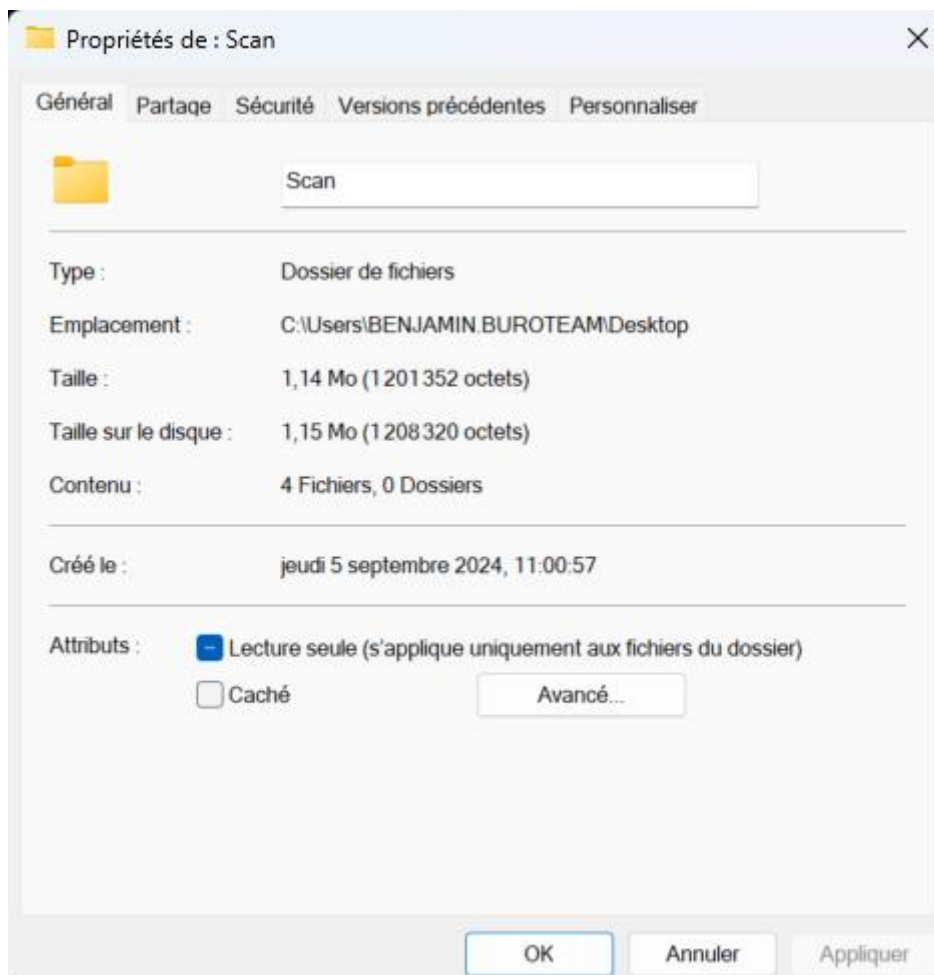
Propriétés de : Scan

×

Général Partage Sécurité Versions précédentes Personnaliser

Scan

Type : Dossier de fichiers

Emplacement : C:\Users\BENJAMIN.BUROTEAM\Desktop

Taille : 1,14 Mo (1 201 352 octets)

Taille sur le disque : 1,15 Mo (1 208 320 octets)

Contenu : 4 Fichiers, 0 Dossiers

Créé le : jeudi 5 septembre 2024, 11:00:57

Attributs : Lecture seule (s'applique uniquement aux fichiers du dossier)

Caché

Avancé...

OK Annuler Appliquer